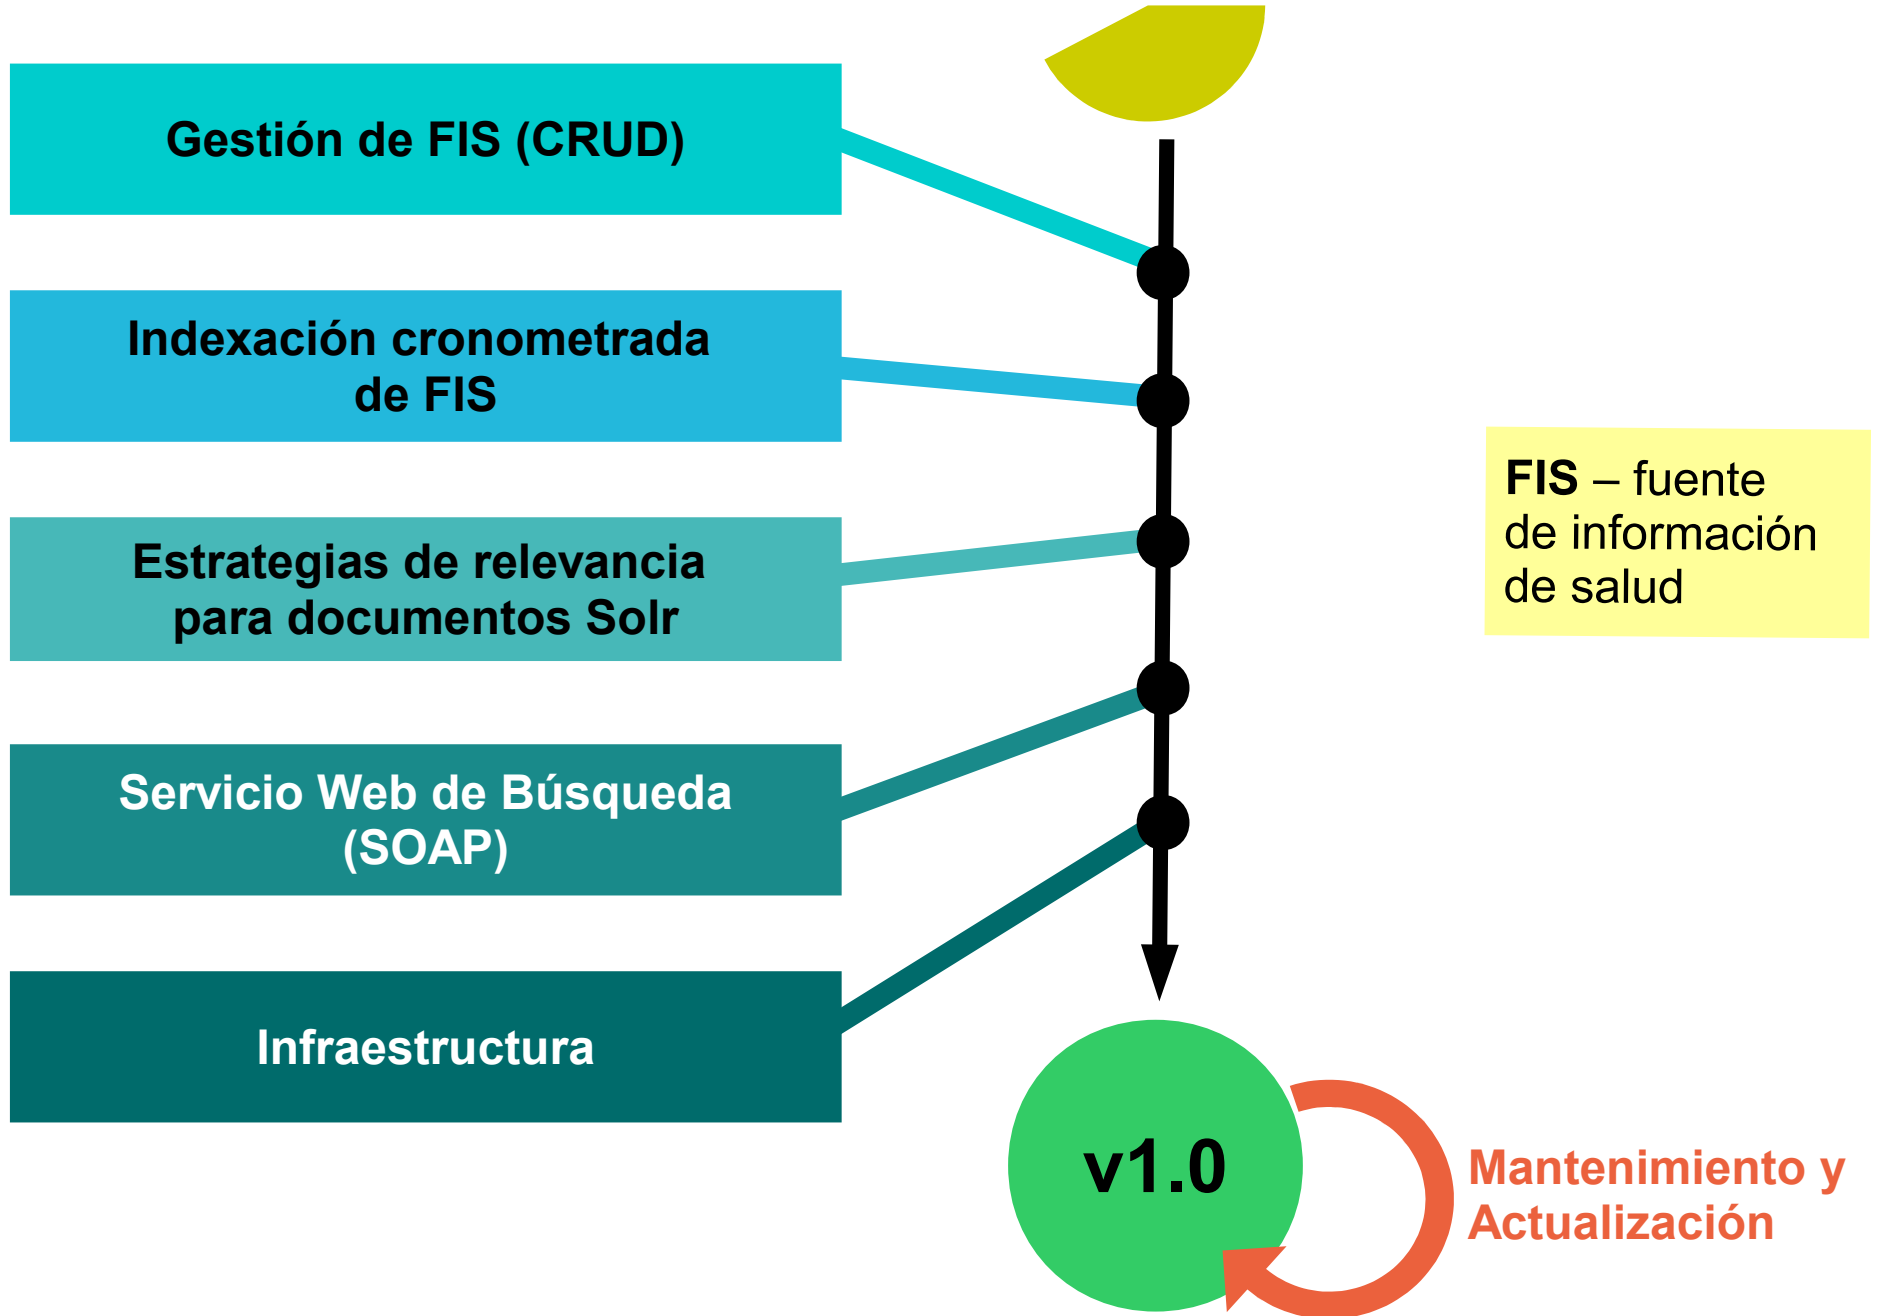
Gestión de FIS (CRUD)

Indexación cronometrada de FIS

Estrategias de relevancia para documentos Solr

Servicio Web de Búsqueda (SOAP)

Infraestructura

**FIS** – fuente de información de salud

v1.0

Mantenimiento y Actualización